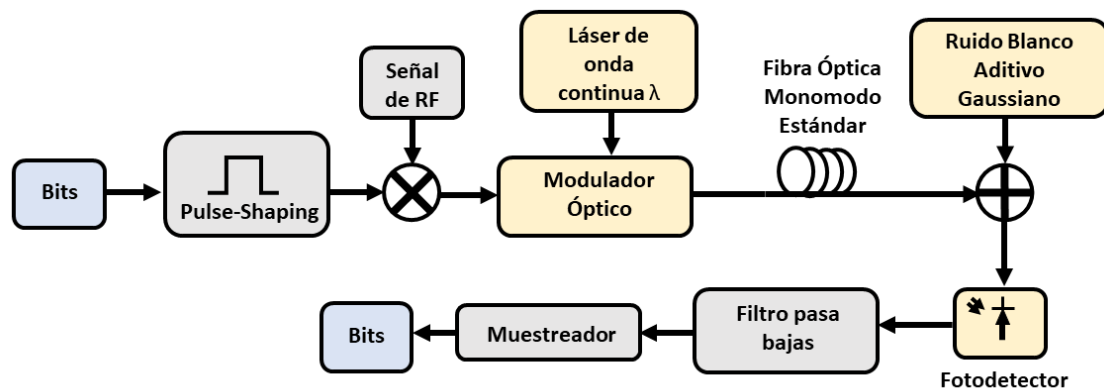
Láser de onda continua $\lambda$

Señal de RF

Fibra Óptica Monomodo Estándar

Ruido Blanco Aditivo Gaussiano

Bits

Pulse-Shaping

Modulador Óptico

Bits

Muestreador

Filtro pasa bajas

Fotodetector